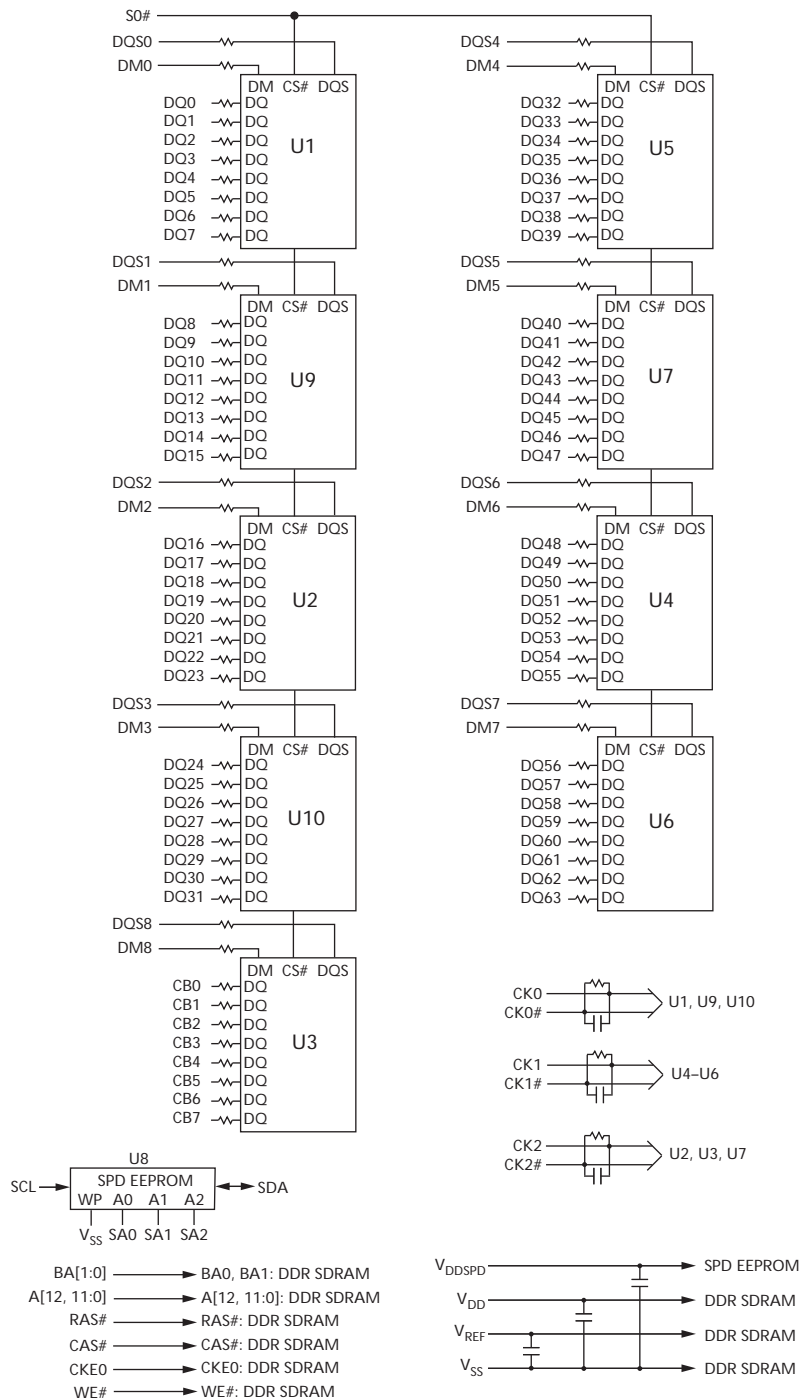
S0#
DQS0
DM0
DM CS# DQS
DQ0 DQ
DQ1 DQ
DQ2 DQ
DQ3 DQ
DQ4 DQ
DQ5 DQ
DQ6 DQ
DQ7 DQ
U1

DQS4
DM4
DM CS# DQS
DQ32 DQ
DQ33 DQ
DQ34 DQ
DQ35 DQ
DQ36 DQ
DQ37 DQ
DQ38 DQ
DQ39 DQ
U5

DQS1
DM1
DM CS# DQS
DQ8 DQ
DQ9 DQ
DQ10 DQ
DQ11 DQ
DQ12 DQ
DQ13 DQ
DQ14 DQ
DQ15 DQ
U9

DQS5
DM5
DM CS# DQS
DQ40 DQ
DQ41 DQ
DQ42 DQ
DQ43 DQ
DQ44 DQ
DQ45 DQ
DQ46 DQ
DQ47 DQ
U7

DQS2
DM2
DM CS# DQS
DQ16 DQ
DQ17 DQ
DQ18 DQ
DQ19 DQ
DQ20 DQ
DQ21 DQ
DQ22 DQ
DQ23 DQ
U2

DQS6
DM6
DM CS# DQS
DQ48 DQ
DQ49 DQ
DQ50 DQ
DQ51 DQ
DQ52 DQ
DQ53 DQ
DQ54 DQ
DQ55 DQ
U4

DQS3
DM3
DM CS# DQS
DQ24 DQ
DQ25 DQ
DQ26 DQ
DQ27 DQ
DQ28 DQ
DQ29 DQ
DQ30 DQ
DQ31 DQ
U10

DQS7
DM7
DM CS# DQS
DQ56 DQ
DQ57 DQ
DQ58 DQ
DQ59 DQ
DQ60 DQ
DQ61 DQ
DQ62 DQ
DQ63 DQ
U6

DQS8
DM8
DM CS# DQS
CB0 DQ
CB1 DQ
CB2 DQ
CB3 DQ
CB4 DQ
CB5 DQ
CB6 DQ
CB7 DQ
U3

CK0
CK0#
U1, U9, U10

CK1
CK1#
U4–U6

CK2
CK2#
U2, U3, U7

U8
SPD EEPROM
SCL
WP A0 A1 A2
SDA
$V_{SS}$ SA0 SA1 SA2

BA[1:0] BA0, BA1: DDR SDRAM
A[12, 11:0] A[12, 11:0]: DDR SDRAM
RAS# RAS#: DDR SDRAM
CAS# CAS#: DDR SDRAM
CKE0 CKE0: DDR SDRAM
WE# WE#: DDR SDRAM

$V_{DDSPD}$ SPD EEPROM
$V_{DD}$ DDR SDRAM
$V_{REF}$ DDR SDRAM
$V_{SS}$ DDR SDRAM